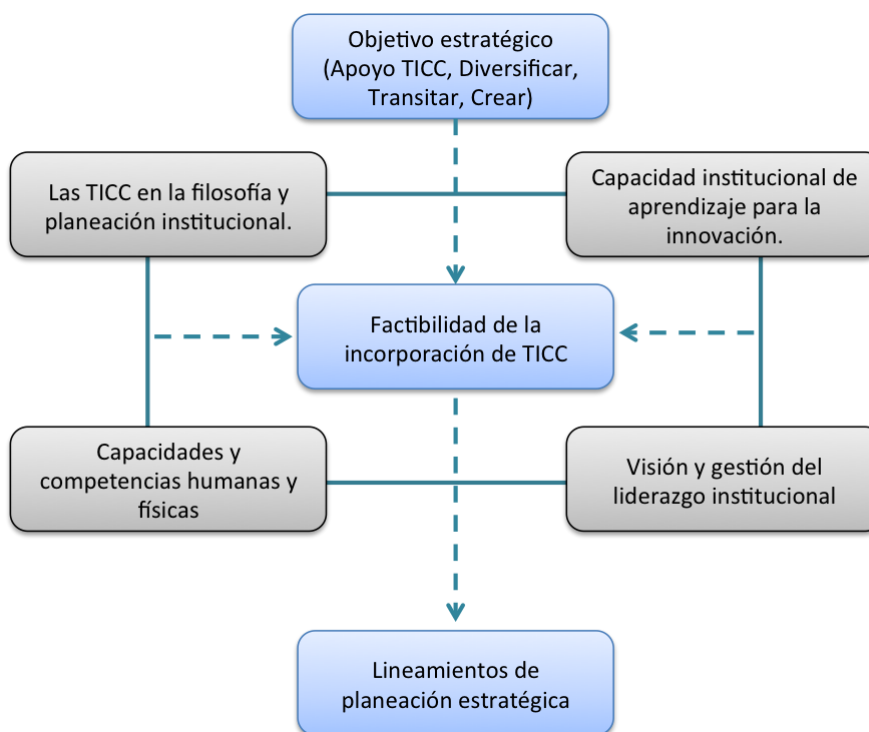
Objetivo estratégico
(Apoyo TICC, Diversificar, Transitar, Crear)

Las TICC en la filosofía y planeación institucional.

Capacidad institucional de aprendizaje para la innovación.

Factibilidad de la incorporación de TICC

Capacidades y competencias humanas y físicas

Visión y gestión del liderazgo institucional

Lineamientos de planeación estratégica